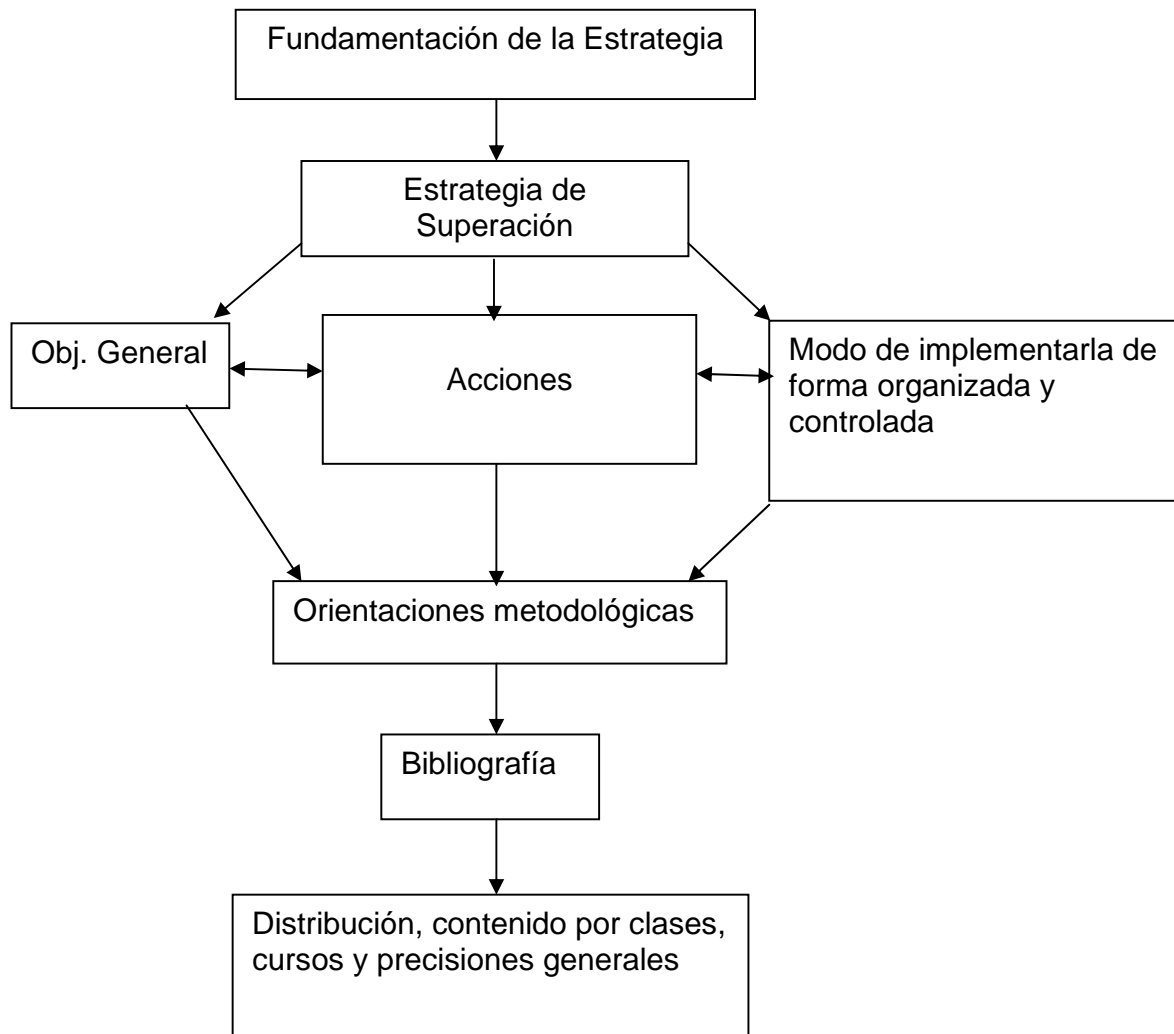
Fundamentación de la Estrategia

Estrategia de Superación

Obj. General

Acciones

Modo de implementarla de forma organizada y controlada

Orientaciones metodológicas

Bibliografía

Distribución, contenido por clases, cursos y precisiones generales